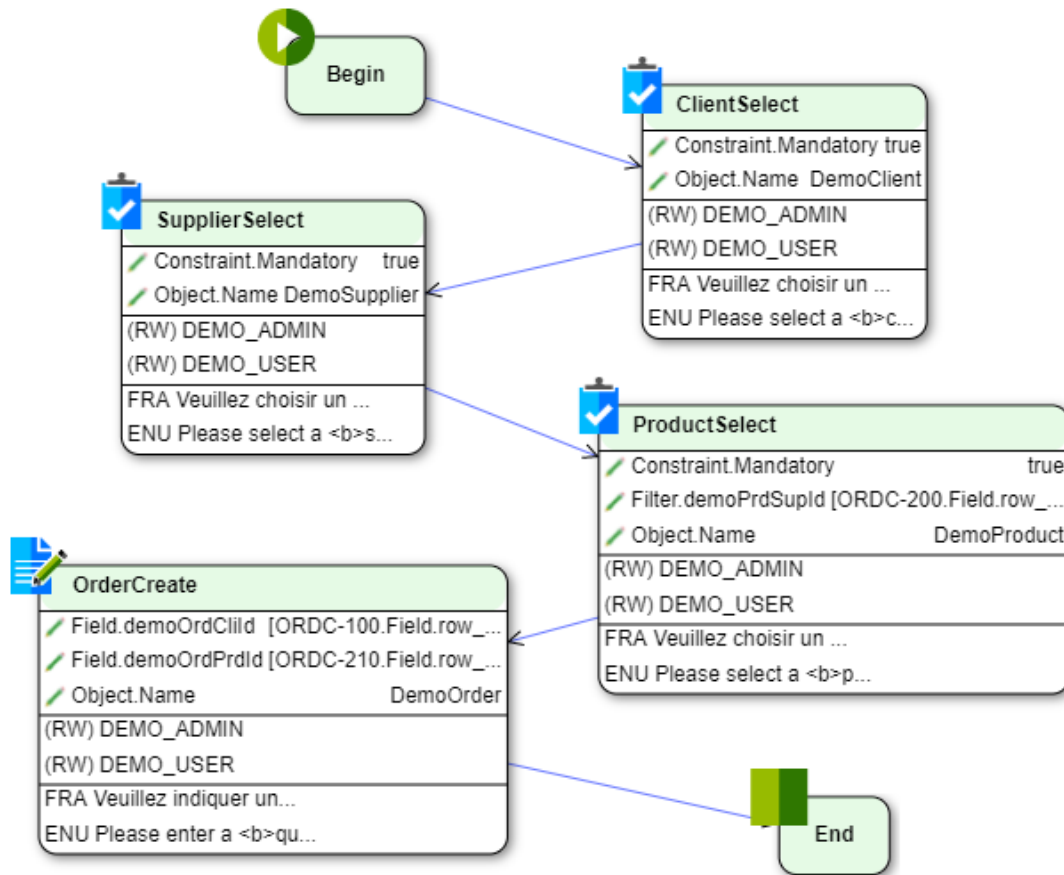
Begin

ClientSelect
Constraint.Mandatory true
Object.Name DemoClient
(RW) DEMO_ADMIN
(RW) DEMO_USER
FRA Veuillez choisir un ...
ENU Please select a <b>c...

SupplierSelect
Constraint.Mandatory true
Object.Name DemoSupplier
(RW) DEMO_ADMIN
(RW) DEMO_USER
FRA Veuillez choisir un ...
ENU Please select a <b>s...

ProductSelect
Constraint.Mandatory true
Filter.demoPrdSupId [ORDC-200.Field.row_...
Object.Name DemoProduct
(RW) DEMO_ADMIN
(RW) DEMO_USER
FRA Veuillez choisir un ...
ENU Please select a <b>p...

OrderCreate
Field.demoOrdCliId [ORDC-100.Field.row_...
Field.demoOrdPrdId [ORDC-210.Field.row_...
Object.Name DemoOrder
(RW) DEMO_ADMIN
(RW) DEMO_USER
FRA Veuillez indiquer un...
ENU Please enter a <b>qu...

End